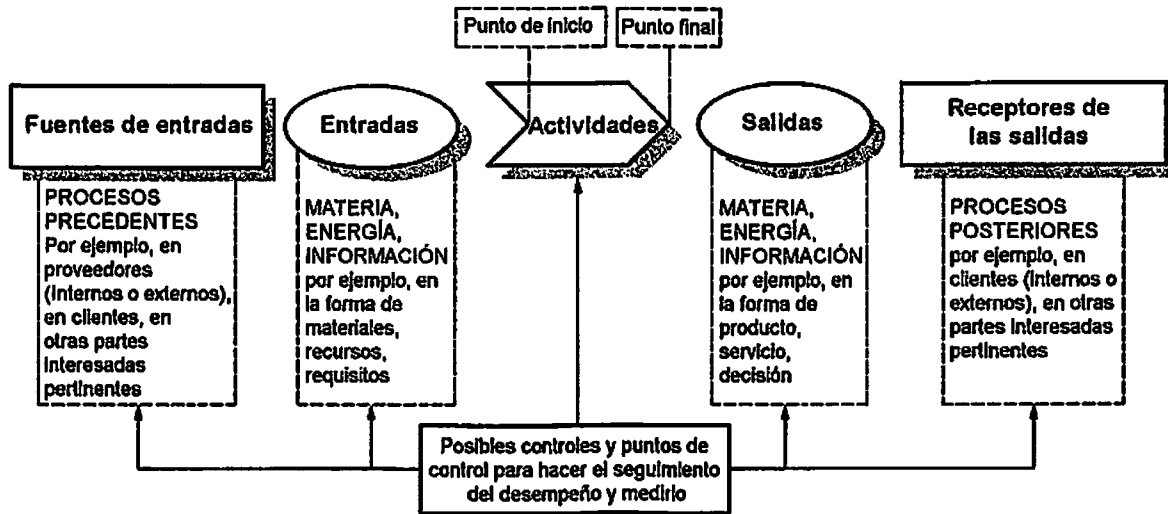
Punto de inicio

Punto final

Fuentes de entradas

Entradas

Actividades

Salidas

Receptores de las salidas

PROCESOS PRECEDENTES Por ejemplo, en proveedores (internos o externos), en clientes, en otras partes interesadas pertinentes

MATERIA, ENERGÍA, INFORMACIÓN por ejemplo, en la forma de materiales, recursos, requisitos

MATERIA, ENERGÍA, INFORMACIÓN por ejemplo, en la forma de producto, servicio, decisión

PROCESOS POSTERIORES por ejemplo, en clientes (internos o externos), en otras partes interesadas pertinentes

Posibles controles y puntos de control para hacer el seguimiento del desempeño y medirlo